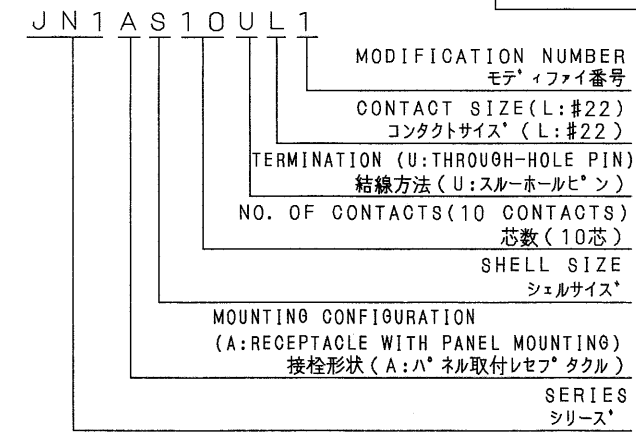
JN1AS10UL1

MODIFICATION NUMBER
モディファイ番号

CONTACT SIZE(L:#22)
コンタクトサイズ(L:#22)

TERMINATION (U:THROUGH-HOLE PIN)
結線方法(U:スルーホールピン)

NO. OF CONTACTS(10 CONTACTS)
芯数(10芯)

SHELL SIZE
シェルサイズ

MOUNTING CONFIGURATION
(A:RECEPTACLE WITH PANEL MOUNTING)
接栓形状(A:パネル取付レセプタクル)

SERIES
シリーズ